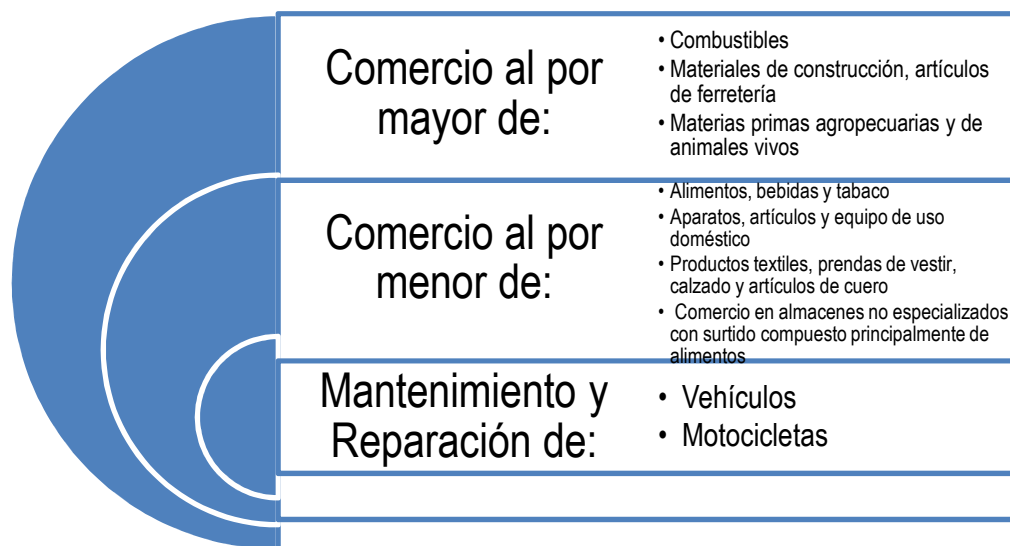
Comercio al por mayor de:

• Combustibles
• Materiales de construcción, artículos de ferretería
• Materias primas agropecuarias y de animales vivos

Comercio al por menor de:

• Alimentos, bebidas y tabaco
• Aparatos, artículos y equipo de uso doméstico
• Productos textiles, prendas de vestir, calzado y artículos de cuero
• Comercio en almacenes no especializados con surtido compuesto principalmente de alimentos

Mantenimiento y Reparación de:

• Vehículos
• Motocicletas